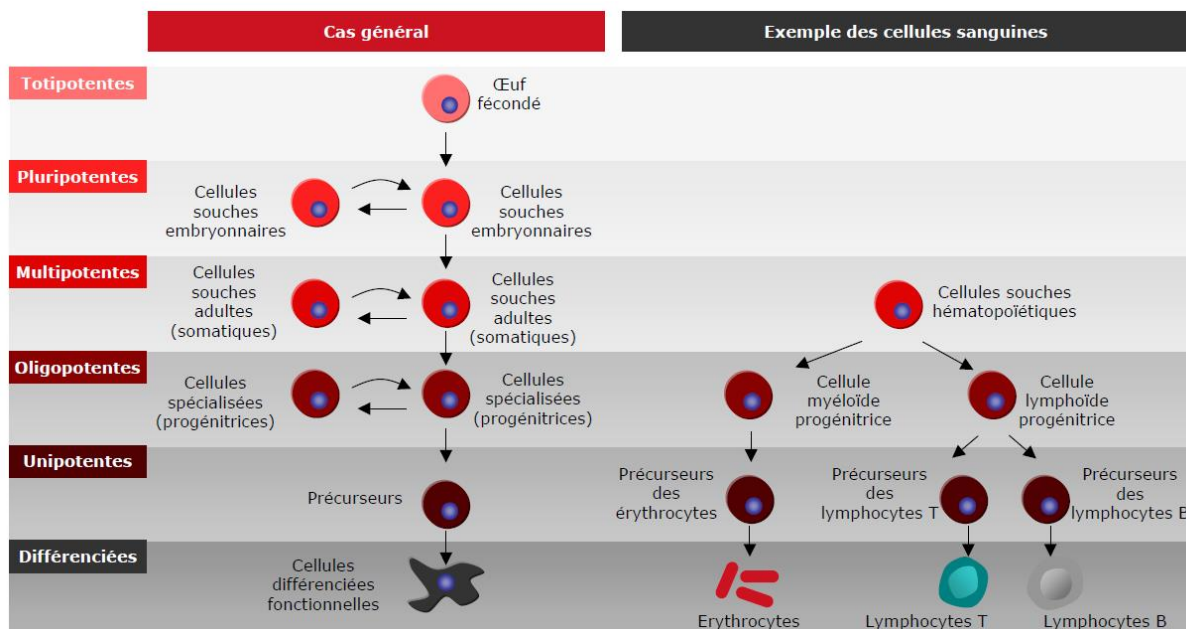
Cas général

Exemple des cellules sanguines

Totipotentes

Œuf fécondé

Pluripotentes

Cellules souches embryonnaires

Cellules souches embryonnaires

Multipotentes

Cellules souches adultes (somatiques)

Cellules souches adultes (somatiques)

Cellules souches hématopoïétiques

Oligopotentes

Cellules spécialisées (progénitrices)

Cellules spécialisées (progénitrices)

Cellule myéloïde progénitrice

Cellule lymphoïde progénitrice

Unipotentes

Précurseurs

Précurseurs des érythrocytes

Précurseurs des lymphocytes T

Précurseurs des lymphocytes B

Différenciées

Cellules différenciées fonctionnelles

Erythrocytes

Lymphocytes T

Lymphocytes B